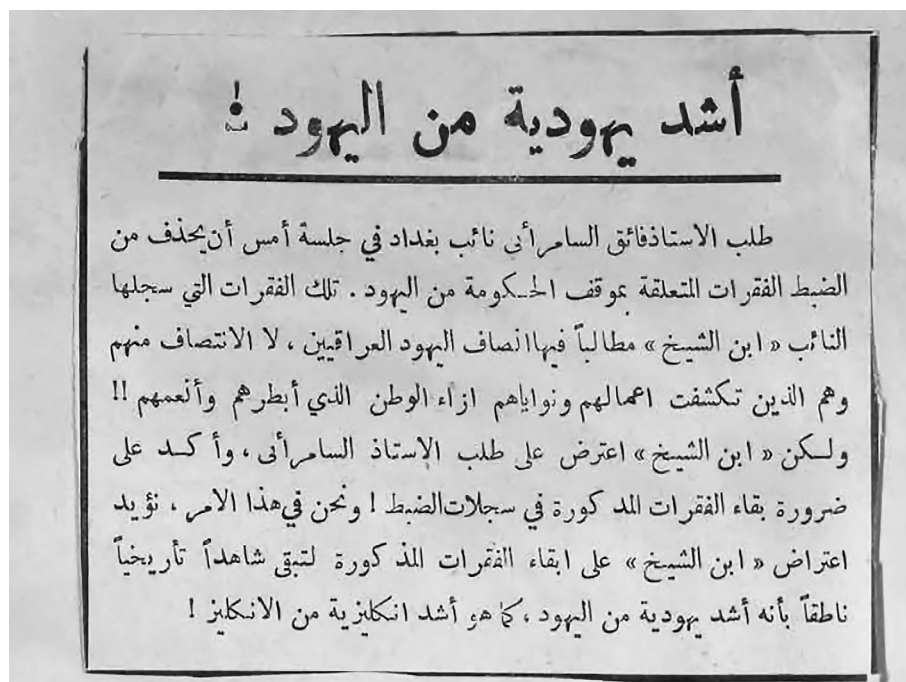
أشد يهودية من اليهود !

طلب الاستاذفائق السامرائي نائب بغداد في جلسة أمس أن يحذف من الضبط الفقرات المتعلقة بموقف الحكومة من اليهود . تلك الفقرات التي سجلها النائب « ابن الشيخ » مطالباً فيها انصاف اليهود العراقيين ، لا الانتصاف منهم وهم الذين تكشفت اعمالهم ونواياهم ازاء الوطن الذي أبطرهم وأنعمهم !!

ولكن « ابن الشيخ » اعترض على طلب الاستاذ السامرائي ، وأكد على ضرورة بقاء الفقرات المذكورة في سجلات الضبط ! ونحن في هذا الامر ، نؤيد اعتراض « ابن الشيخ » على ابقاء الفقرات المذكورة لتبقى شاهداً تاريخياً ناطقاً بأنه أشد يهودية من اليهود ، كما هو أشد انكليزية من الانكليز !